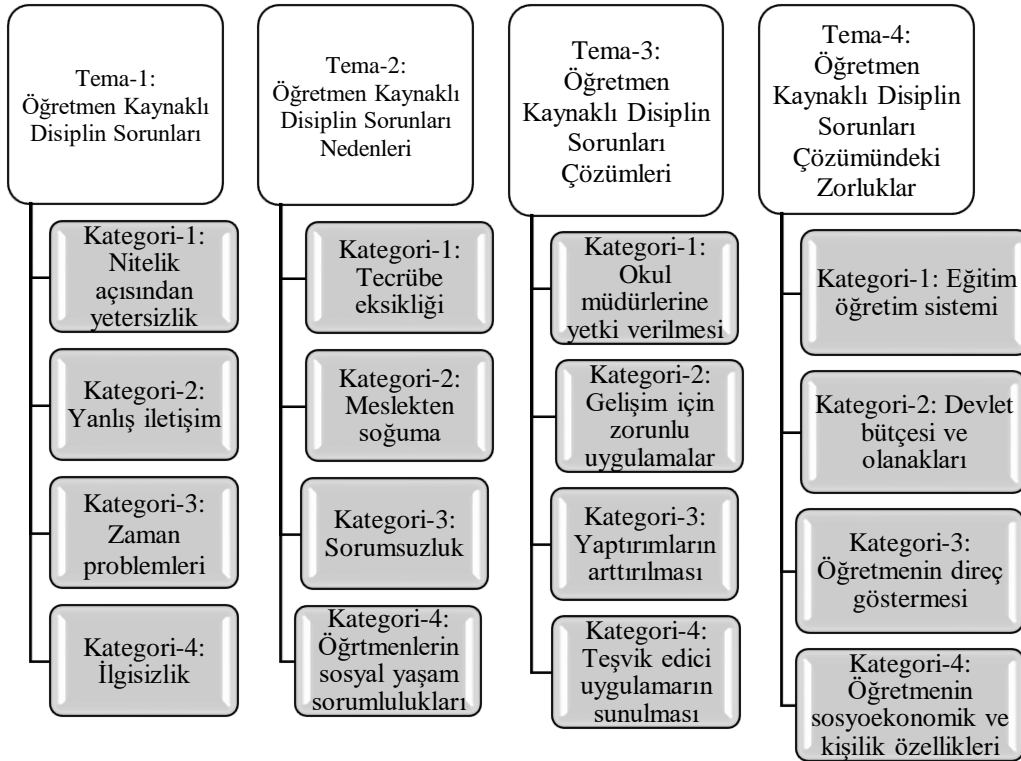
Tema-1: Öğretmen Kaynaklı Disiplin Sorunları

Kategori-1: Nitelik açısından yetersizlik

Kategori-2: Yanlış iletişim

Kategori-3: Zaman problemleri

Kategori-4: İlgisizlik

Tema-2: Öğretmen Kaynaklı Disiplin Sorunları Nedenleri

Kategori-1: Tecrübe eksikliği

Kategori-2: Meslekten soğuma

Kategori-3: Sorumsuzluk

Kategori-4: Öğrtmenlerin sosyal yaşam sorumlulukları

Tema-3: Öğretmen Kaynaklı Disiplin Sorunları Çözümleri

Kategori-1: Okul müdürlerine yetki verilmesi

Kategori-2: Gelişim için zorunlu uygulamalar

Kategori-3: Yaptırımların arttırılması

Kategori-4: Teşvik edici uygulamarın sunulması

Tema-4: Öğretmen Kaynaklı Disiplin Sorunları Çözümündeki Zorluklar

Kategori-1: Eğitim öğretim sistemi

Kategori-2: Devlet bütçesi ve olanakları

Kategori-3: Öğretmenin direç göstermesi

Kategori-4: Öğretmenin sosyoekonomik ve kişilik özellikleri